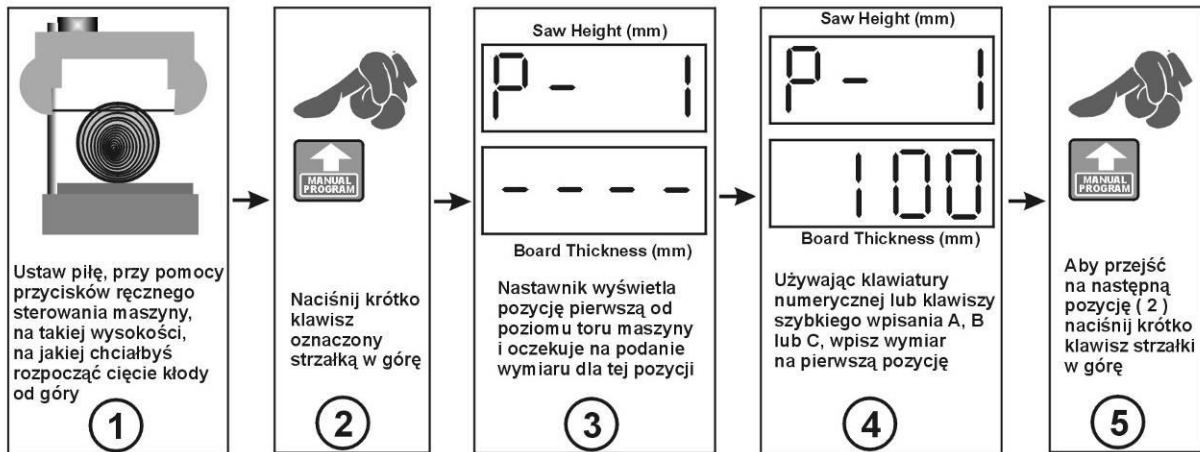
Ustaw piłę, przy pomocy przycisków ręcznego sterowania maszyny, na takiej wysokości, na jakiej chciałbyś rozpocząć cięcie kłody od góry

1

MANUAL PROGRAM

Naciśnij krótko klawisz oznaczony strzałką w górę

2

Saw Height (mm)

P- 1

- - - -

Board Thickness (mm)

Nastawnik wyświetla pozycję pierwszą od poziomu toru maszyny i oczekuje na podanie wymiaru dla tej pozycji

3

Saw Height (mm)

P- 1

100

Board Thickness (mm)

Używając klawiatury numerycznej lub klawiszy szybkiego wpisania A, B lub C, wpisz wymiar na pierwszą pozycję

4

MANUAL PROGRAM

Aby przejść na następną pozycję ( 2 ) naciśnij krótko klawisz strzałki w górę

5